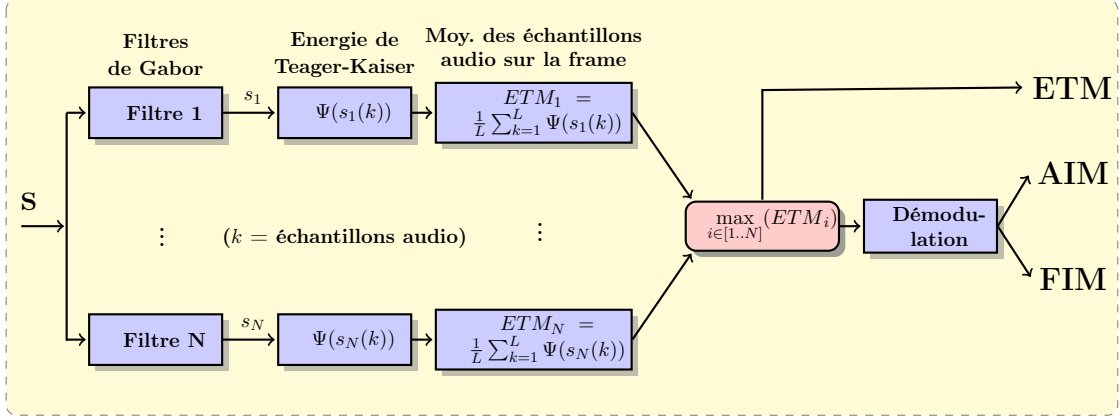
Filtres de Gabor

Energie de Teager-Kaiser

Moy. des échantillons audio sur la frame

S

Filtre 1

$s_1$

$\Psi(s_1(k))$

$ETM_1 = \frac{1}{L}\sum_{k=1}^{L}\Psi(s_1(k))$

ETM

AIM

⋮

($k$ = échantillons audio)

⋮

$\max_{i\in[1..N]}(ETM_i)$

Démodulation

FIM

Filtre N

$s_N$

$\Psi(s_N(k))$

$ETM_N = \frac{1}{L}\sum_{k=1}^{L}\Psi(s_N(k))$